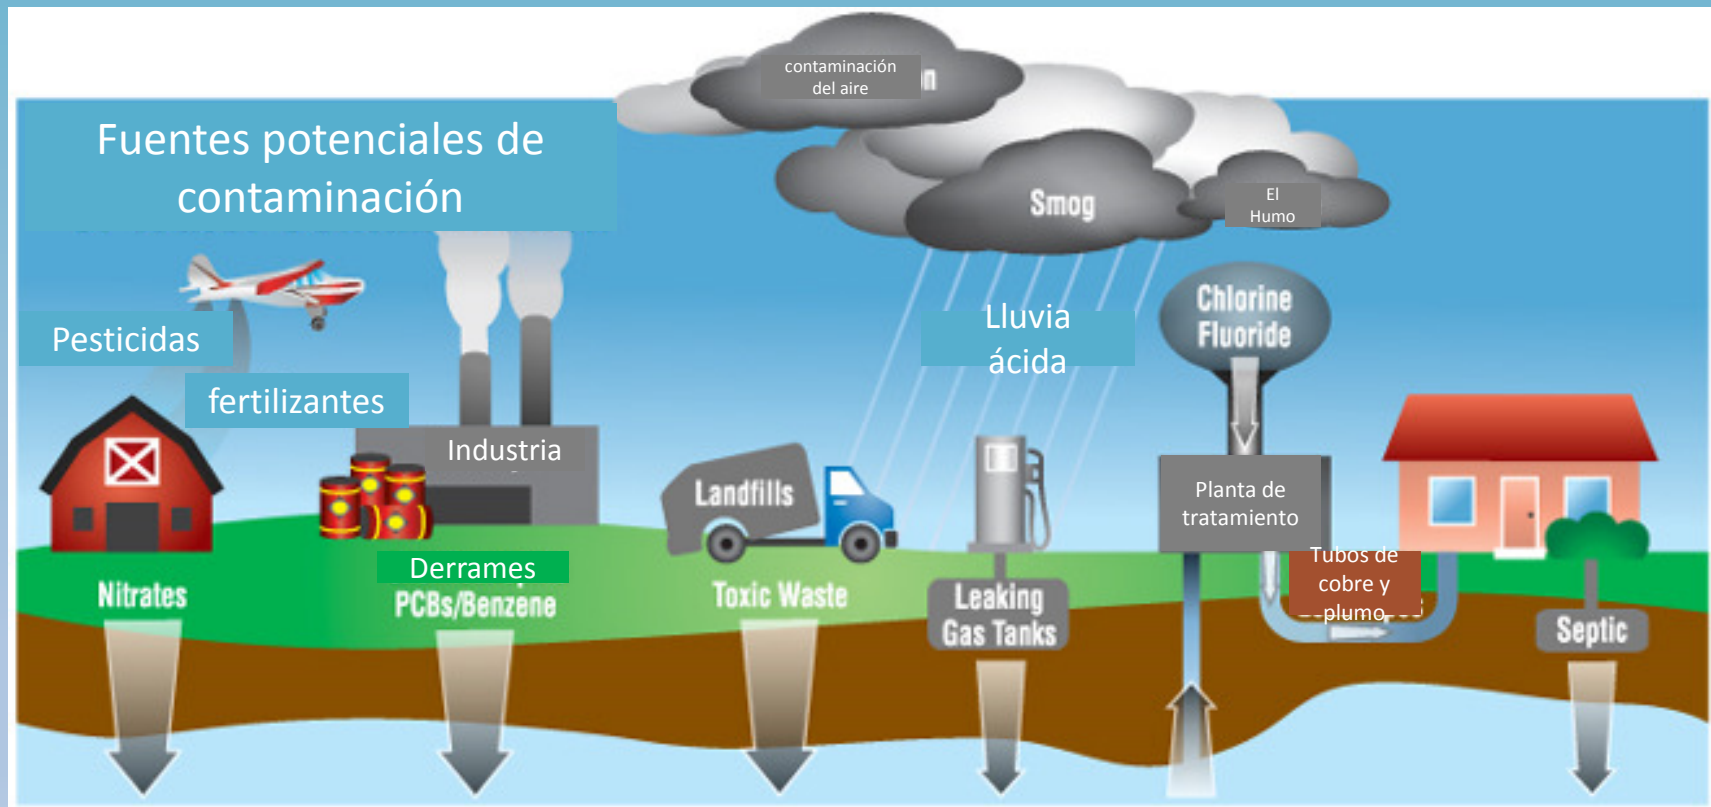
Fuentes potenciales de contaminación

contaminación del aire

Smog

El Humo

Pesticidas

fertilizantes

Industria

Lluvia ácida

Chlorine Fluoride

Landfills

Planta de tratamiento

Tubos de cobre y plumo

Nitrates

Derrames

PCBs/Benzene

Toxic Waste

Leaking Gas Tanks

Septic